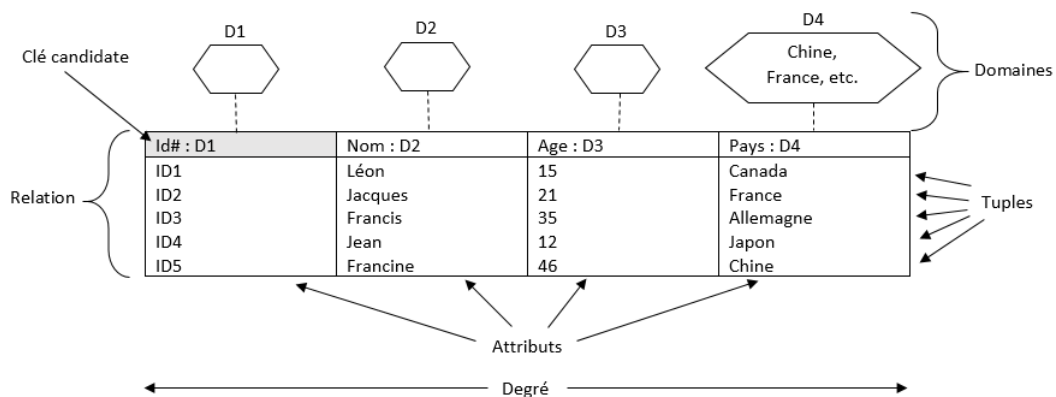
D1

D2

D3

D4

Chine, France, etc.

Clé candidate

Domaines

Relation

| Id# : D1 | Nom : D2 | Age : D3 | Pays : D4 |
|---|---|---|---|
| ID1 | Léon | 15 | Canada |
| ID2 | Jacques | 21 | France |
| ID3 | Francis | 35 | Allemagne |
| ID4 | Jean | 12 | Japon |
| ID5 | Francine | 46 | Chine |

Tuples

Attributs

Degré